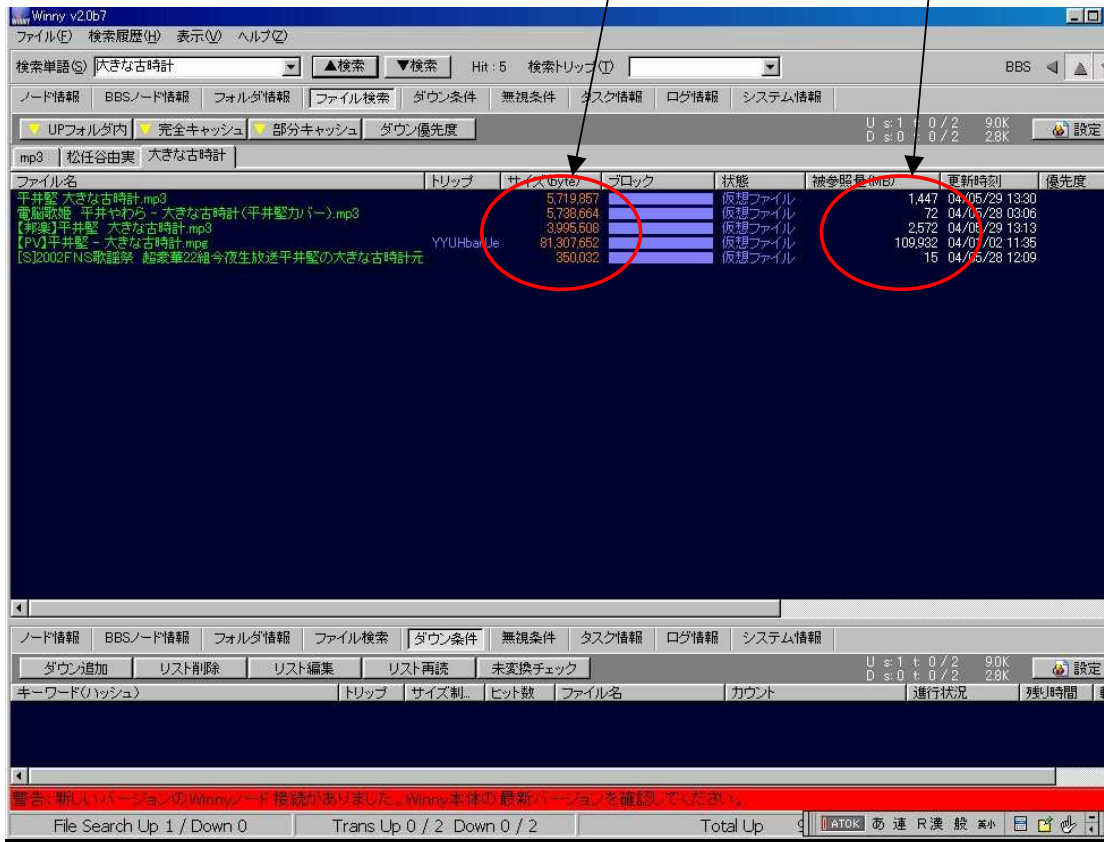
Winny v2.0b7
ファイル(F) 検索履歴(H) 表示(V) ヘルプ(Z)
検索単語(S) 大きな古時計 ▲検索 ▼検索 Hit : 5 検索トリップ(T) BBS
ノード情報 BBSノード情報 フォルダ情報 ファイル検索 ダウン条件 無視条件 タスク情報 ログ情報 システム情報
UPフォルダ内 完全キャッシュ 部分キャッシュ ダウン優先度
U s:1 t: 0/2 9.0K
D s:0 t: 0/2 2.8K
設定
mp3 松任谷由実 大きな古時計

| ファイル名 | トリップ | サイズ(byte) | ブロック | 状態 | 被参照量(MB) | 更新時刻 | 優先度 |
|---|---|---|---|---|---|---|---|
| 平井堅 大きな古時計.mp3 | | 5,719,857 | | 仮想ファイル | 1,447 | 04/05/29 13:30 | |
| 電脳歌姫 平井やわら - 大きな古時計(平井堅カバー).mp3 | | 5,738,664 | | 仮想ファイル | 72 | 04/05/28 03:06 | |
| 【邦楽】平井堅 大きな古時計.mp3 | | 3,995,508 | | 仮想ファイル | 2,572 | 04/05/29 13:13 | |
| 【PV】平井堅 - 大きな古時計.mpg | YYUHbanUe | 81,307,652 | | 仮想ファイル | 109,932 | 04/01/02 11:35 | |
| [S]2002FNS歌謡祭 超豪華22組今夜生放送平井堅の大きな古時計元 | | 350,032 | | 仮想ファイル | 15 | 04/05/28 12:09 | |

ノード情報 BBSノード情報 フォルダ情報 ファイル検索 ダウン条件 無視条件 タスク情報 ログ情報 システム情報
ダウン追加 リスト削除 リスト編集 リスト再読 未変換チェック
U s:1 t: 0/2 9.0K
D s:0 t: 0/2 2.8K
設定

| キーワード(ハッシュ) | トリップ | サイズ制... | ヒット数 | ファイル名 | カウント | 進行状況 | 残り時間 |
|---|---|---|---|---|---|---|---|

警告: 新しいバージョンのWinnyノード接続がありました。Winny本体の最新バージョンを確認してください。
File Search Up 1 / Down 0 Trans Up 0 / 2 Down 0 / 2 Total Up
ATOK あ 連 R漢 般 英小